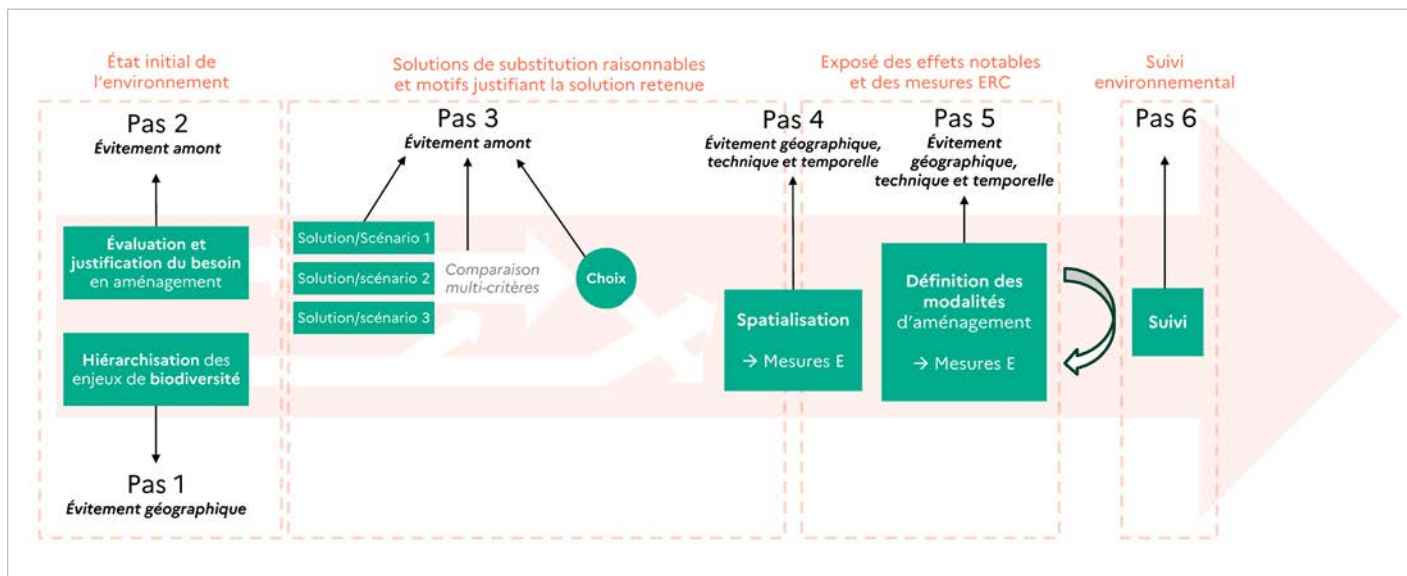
État initial de l'environnement

Pas 2
Évitement amont

Évaluation et justification du besoin en aménagement

Hiérarchisation des enjeux de biodiversité

Pas 1
Évitement géographique

Solutions de substitution raisonnables et motifs justifiant la solution retenue

Pas 3
Évitement amont

Solution/Scénario 1
Solution/scénario 2
Solution/scénario 3

Comparaison multi-critères

Choix

Exposé des effets notables et des mesures ERC

Pas 4
Évitement géographique, technique et temporelle

Spatialisation
→ Mesures E

Pas 5
Évitement géographique, technique et temporelle

Définition des modalités d'aménagement
→ Mesures E

Suivi environnemental

Pas 6

Suivi